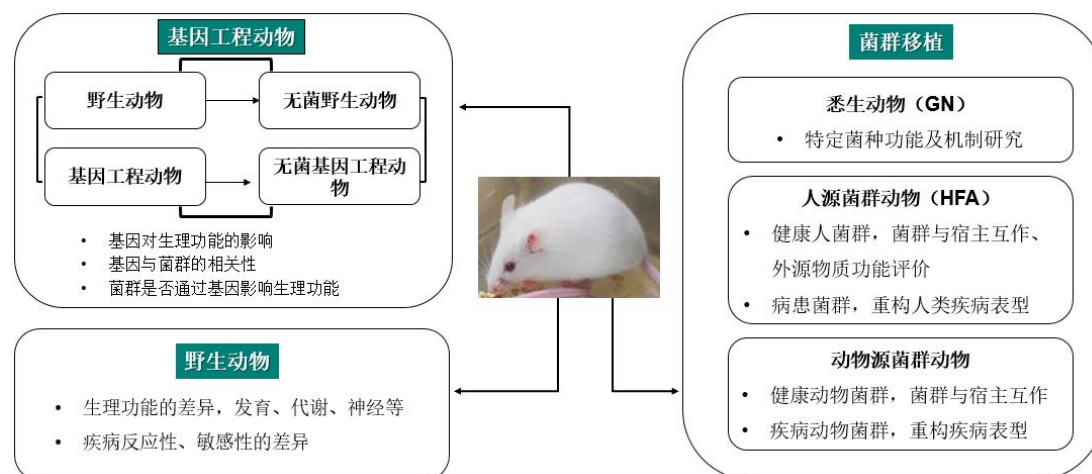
基因工程动物

野生动物

无菌野生动物

基因工程动物

无菌基因工程动物

• 基因对生理功能的影响
• 基因与菌群的相关性
• 菌群是否通过基因影响生理功能

野生动物

• 生理功能的差异，发育、代谢、神经等
• 疾病反应性、敏感性的差异

菌群移植

悉生动物（GN）

• 特定菌种功能及机制研究

人源菌群动物（HFA）

• 健康人菌群，菌群与宿主互作、外源物质功能评价
• 病患菌群，重构人类疾病表型

动物源菌群动物

• 健康动物菌群，菌群与宿主互作
• 疾病动物菌群，重构疾病表型